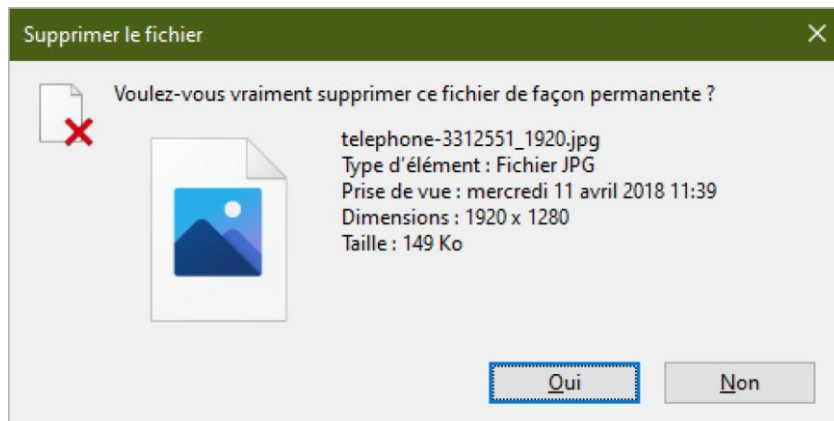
Supprimer le fichier

Voulez-vous vraiment supprimer ce fichier de façon permanente ?

telephone-3312551_1920.jpg
Type d'élément : Fichier JPG
Prise de vue : mercredi 11 avril 2018 11:39
Dimensions : 1920 x 1280
Taille : 149 Ko

Oui

Non